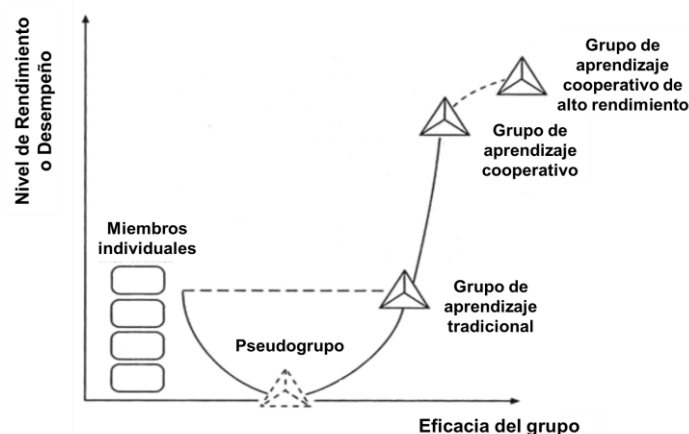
Nivel de Rendimiento o Desempeño

Grupo de aprendizaje cooperativo de alto rendimiento

Grupo de aprendizaje cooperativo

Miembros individuales

Grupo de aprendizaje tradicional

Pseudogrupo

Eficacia del grupo